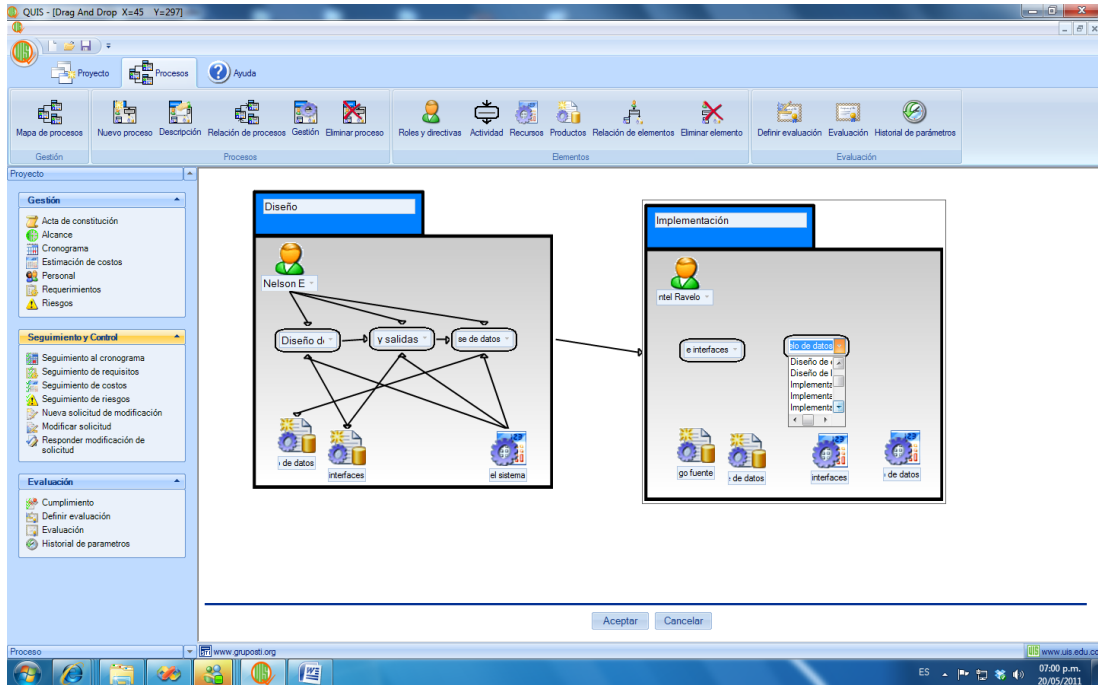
QUIS - [Drag And Drop X=45 Y=297]

Proyecto Procesos Ayuda

Mapa de procesos
Gestión

Nuevo proceso Descripción Relación de procesos Gestión Eliminar proceso
Procesos

Roles y directivas Actividad Recursos Productos Relación de elementos Eliminar elemento
Elementos

Definir evaluación Evaluación Historial de parámetros
Evaluación

Proyecto

Gestión
Acta de constitución
Alcance
Cronograma
Estimación de costos
Personal
Requerimientos
Riesgos

Seguimiento y Control
Seguimiento al cronograma
Seguimiento de requisitos
Seguimiento de costos
Seguimiento de riesgos
Nueva solicitud de modificación
Modificar solicitud
Responder modificación de solicitud

Evaluación
Cumplimiento
Definir evaluación
Evaluación
Historial de parametros

Diseño
Nelson E
Diseño d
y salidas
se de datos
de datos
interfaces
el sistema

Implementación
ntel Ravelo
e interfaces
slo de datos
Diseño de
Diseño de
Implementa
Implementa
Implementa
go fuente
de datos
interfaces
de datos

Aceptar Cancelar

Proceso
www.gruposti.org
www.uis.edu.co

ES 07:00 p.m. 20/05/2011